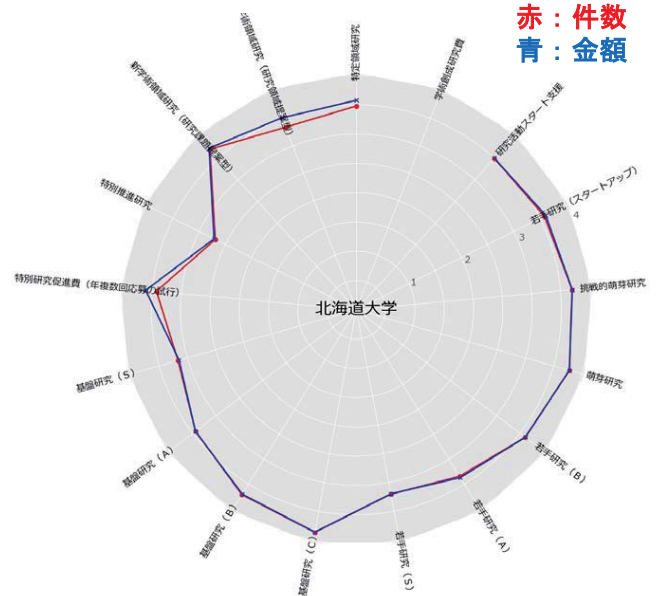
赤：件数
青：金額

特定領域研究
学術創成研究費
研究活動スタート支援
若手研究（スタートアップ）
挑戦的萌芽研究
萌芽研究
若手研究（B）
若手研究（A）
若手研究（S）
基盤研究（C）
基盤研究（B）
基盤研究（A）
基盤研究（S）
特別研究促進費（年複数回応募の試行）
特別推進研究
新学術領域研究（研究課題提案型）
新学術領域研究（研究領域提案型）

1
2
3
4

北海道大学